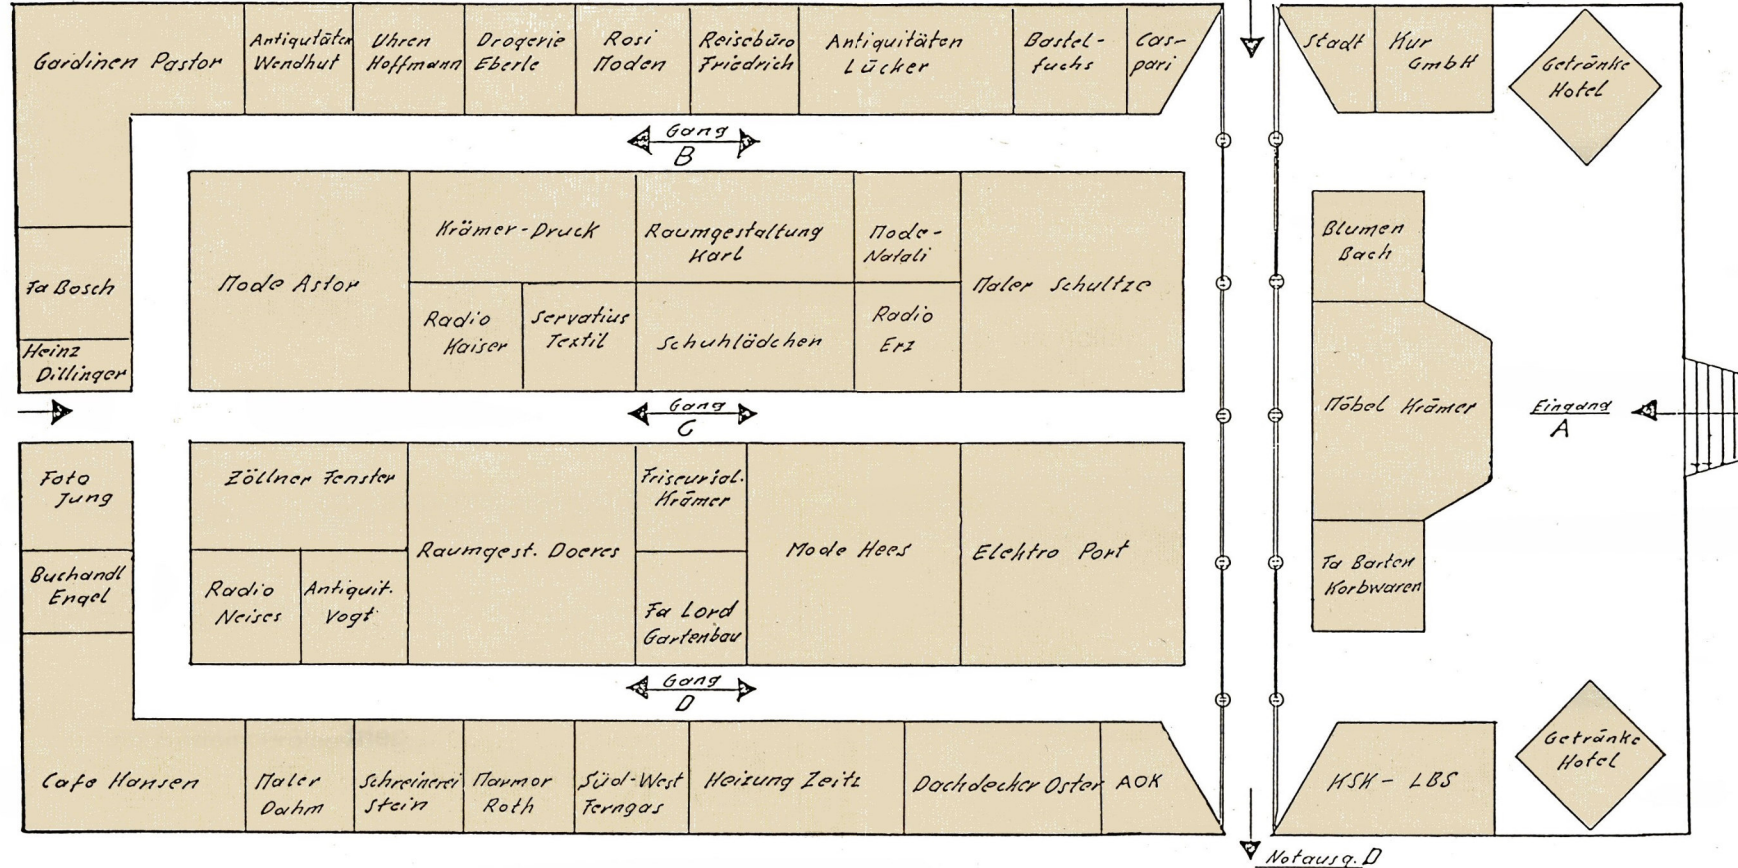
Gardinen Pastor
Antiquitäten Wendhut
Uhren Hoffmann
Drogerie Eberle
Rosi Moden
Reisebüro Friedrich
Antiquitäten Lücker
Bastelfuchs
Caspari
Stadt
Kur GmbH
Getränke Hotel

Gang B

Fa Bosch
Heinz Dillinger
Mode Astor
Krämer-Druck
Radio Kaiser
Servatius Textil
Raumgestaltung Karl
Schuhlädchen
Mode-Natali
Radio Erz
Maler Schultze
Blumen Bach
Möbel Krämer
Eingang A

Gang C

Foto Jung
Buchandl Engel
Zöllner Fenster
Radio Neises
Antiquit. Vogt
Raumgest. Doeres
Friseursal. Krämer
Fa Lord Gartenbau
Mode Hees
Elektro Port
Fa Barten Korbwaren

Gang D

Cafe Hansen
Maler Dahm
Schreinerei Stein
Marmor Roth
Süd-West Ferngas
Heizung Zeitz
Dachdecker Oster
AOK
KSK - LBS
Getränke Hotel
Notausg. D